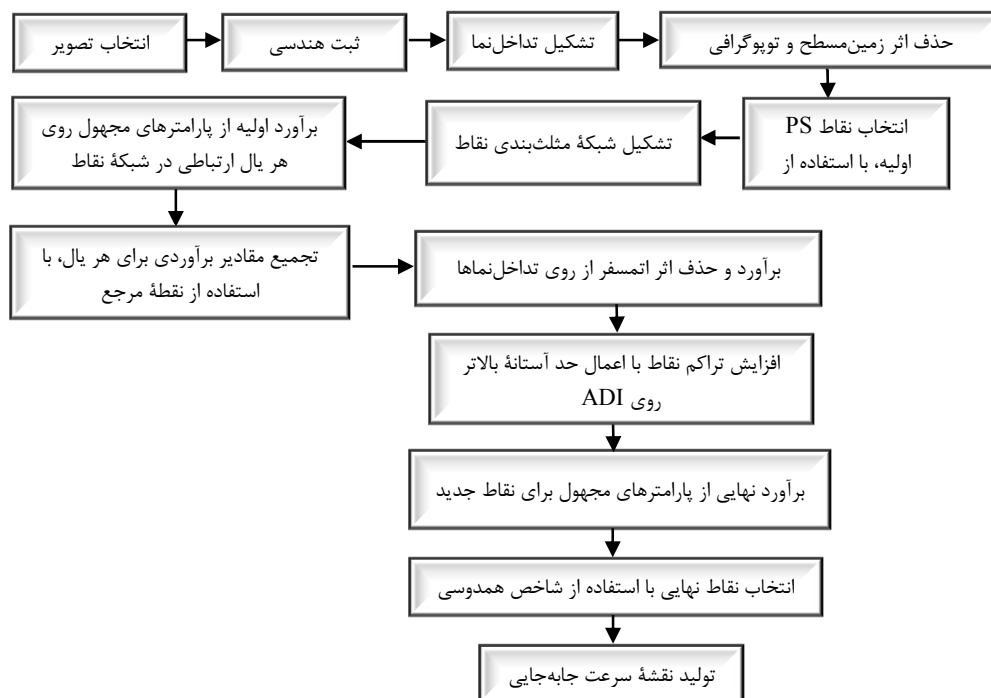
انتخاب تصویر

ثبت هندسی

تشکیل تداخل‌نما

حذف اثر زمین‌مسطح و توپوگرافی

انتخاب نقاط PS اولیه، با استفاده از

تشکیل شبکهٔ مثلث‌بندی نقاط

برآورد اولیه از پارامترهای مجهول روی هر یال ارتباطی در شبکهٔ نقاط

تجمیع مقادیر برآوردی برای هر یال، با استفاده از نقطهٔ مرجع

برآورد و حذف اثر اتمسفر از روی تداخل‌نماها

افزایش تراکم نقاط با اعمال حد آستانهٔ بالاتر روی ADI

برآورد نهایی از پارامترهای مجهول برای نقاط جدید

انتخاب نقاط نهایی با استفاده از شاخص همدوسی

تولید نقشهٔ سرعت جابه‌جایی